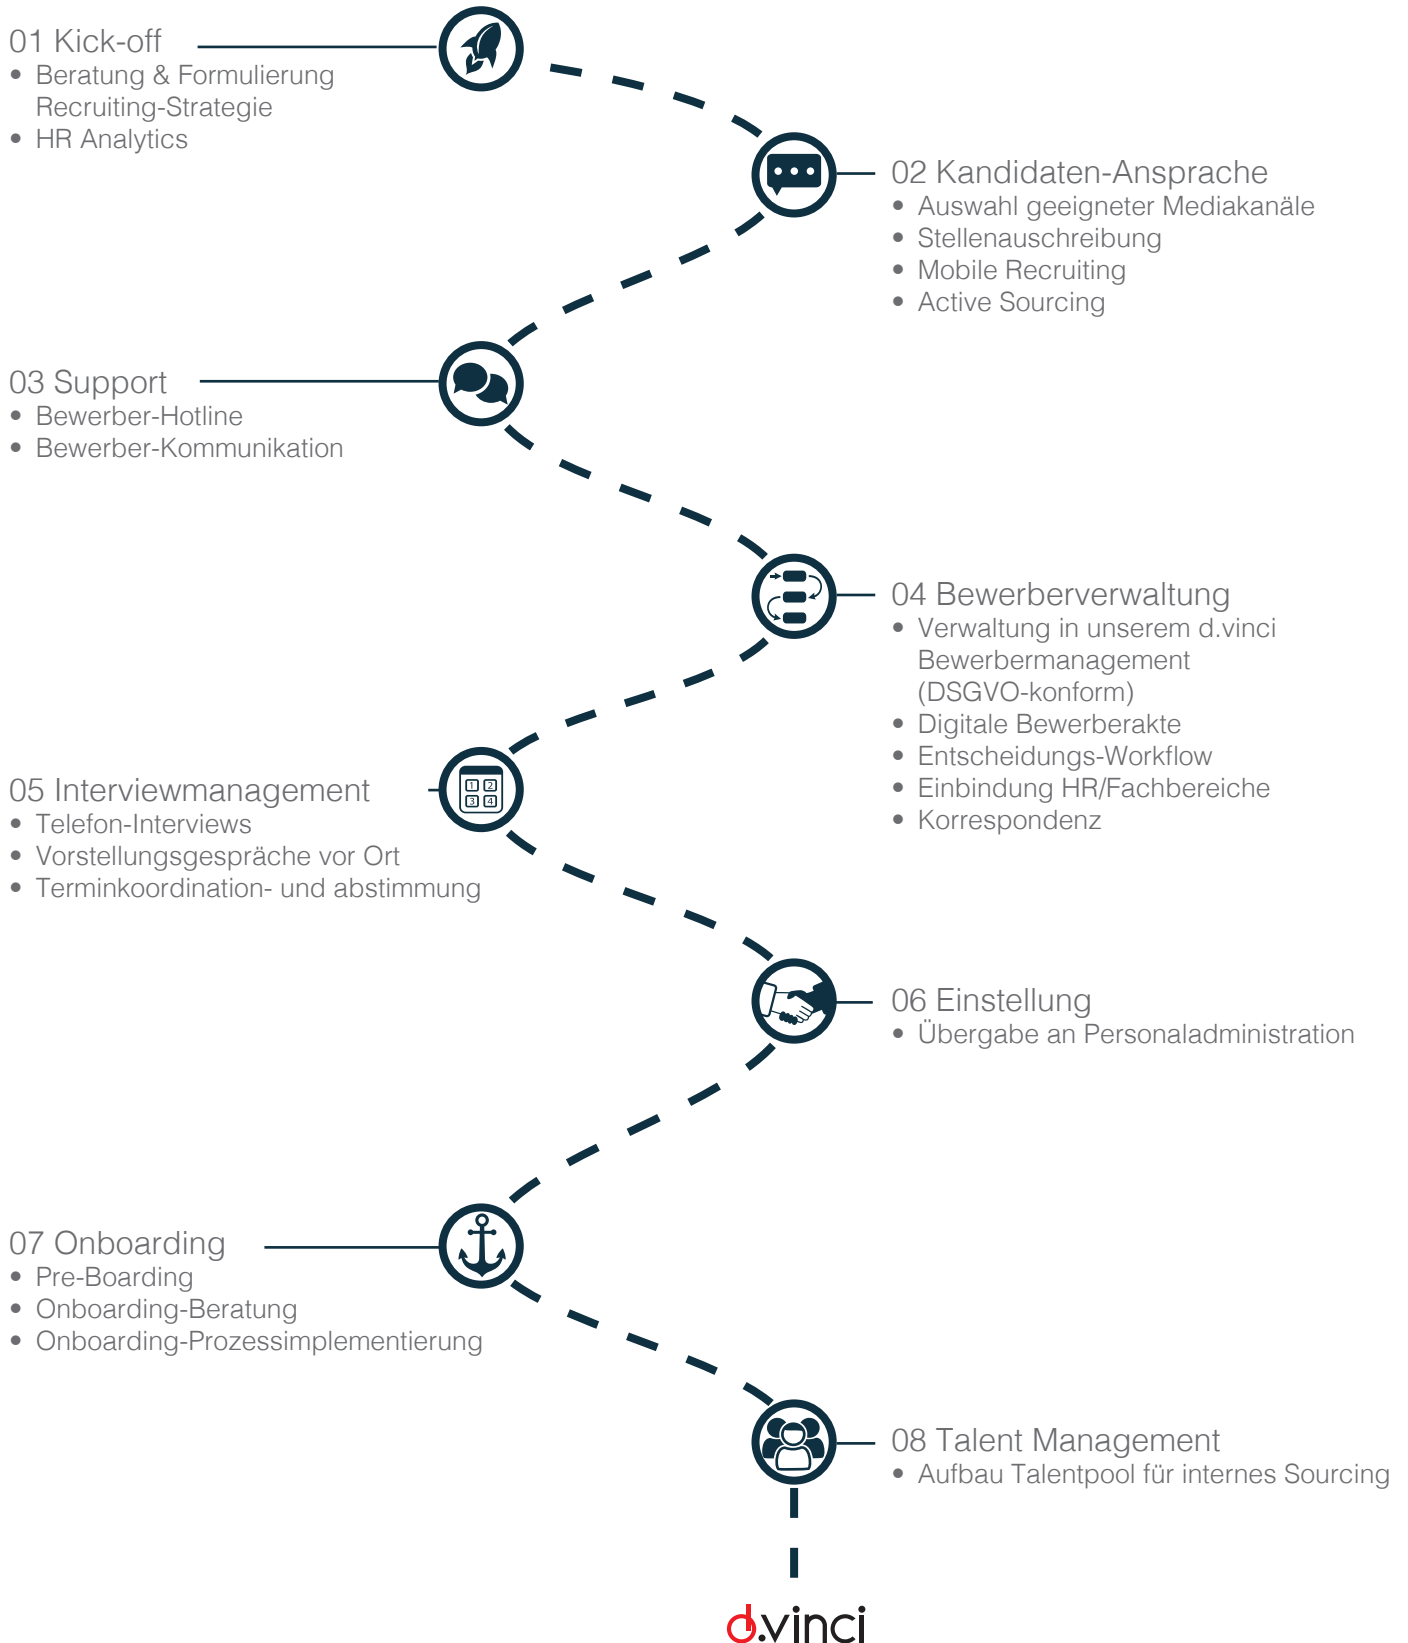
01 Kick-off
- Beratung & Formulierung Recruiting-Strategie
- HR Analytics

02 Kandidaten-Ansprache
- Auswahl geeigneter Mediakanäle
- Stellenauschreibung
- Mobile Recruiting
- Active Sourcing

03 Support
- Bewerber-Hotline
- Bewerber-Kommunikation

04 Bewerberverwaltung
- Verwaltung in unserem d.vinci Bewerbermanagement (DSGVO-konform)
- Digitale Bewerberakte
- Entscheidungs-Workflow
- Einbindung HR/Fachbereiche
- Korrespondenz

05 Interviewmanagement
- Telefon-Interviews
- Vorstellungsgespräche vor Ort
- Terminkoordination- und abstimmung

1 2 3 4

06 Einstellung
- Übergabe an Personaladministration

07 Onboarding
- Pre-Boarding
- Onboarding-Beratung
- Onboarding-Prozessimplementierung

08 Talent Management
- Aufbau Talentpool für internes Sourcing

d.vinci